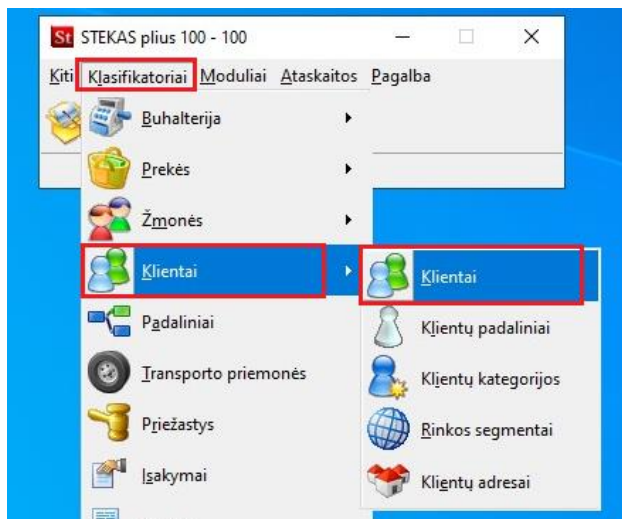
St STEKAS plius 100 - 100

Kiti Klasifikatoriai Moduliai Ataskaitos Pagalba

Buhalterija
Prekės
Žmonės
Klientai
Padaliniai
Transporto priemonės
Priežastys
Įsakymai

Klientai
Klientų padaliniai
Klientų kategorijos
Rinkos segmentai
Klientų adresai